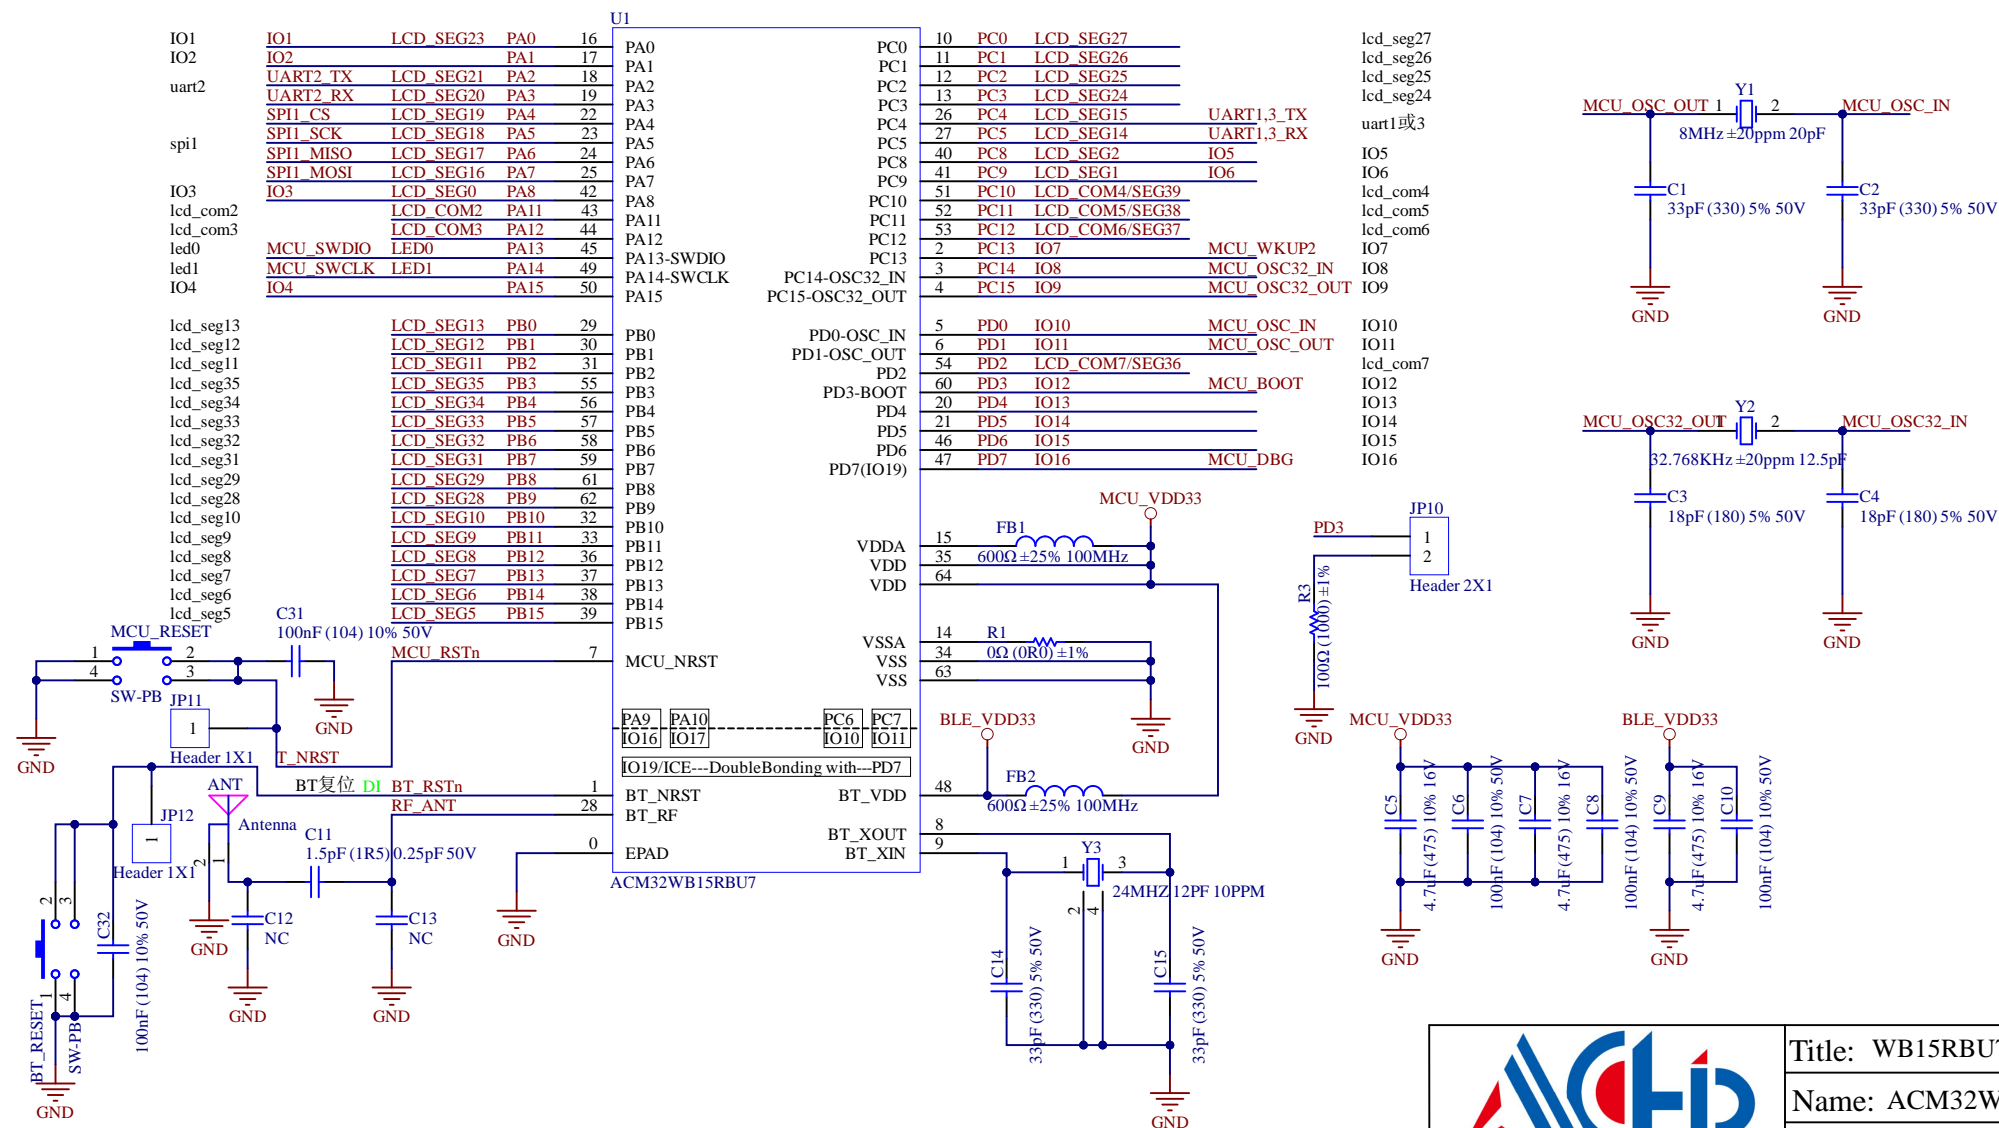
U1

IO1 IO1 LCD_SEG23 PA0 16 PA0
IO2 IO2 PA1 17 PA1
uart2 UART2_TX LCD_SEG21 PA2 18 PA2
UART2_RX LCD_SEG20 PA3 19 PA3
SPI1_CS LCD_SEG19 PA4 22 PA4
spi1 SPI1_SCK LCD_SEG18 PA5 23 PA5
SPI1_MISO LCD_SEG17 PA6 24 PA6
SPI1_MOSI LCD_SEG16 PA7 25 PA7
IO3 IO3 LCD_SEG0 PA8 42 PA8
lcd_com2 LCD_COM2 PA11 43 PA11
lcd_com3 LCD_COM3 PA12 44 PA12
led0 MCU_SWDIO LED0 PA13 45 PA13-SWDIO
led1 MCU_SWCLK LED1 PA14 49 PA14-SWCLK
IO4 IO4 PA15 50 PA15

lcd_seg13 LCD_SEG13 PB0 29 PB0
lcd_seg12 LCD_SEG12 PB1 30 PB1
lcd_seg11 LCD_SEG11 PB2 31 PB2
lcd_seg35 LCD_SEG35 PB3 55 PB3
lcd_seg34 LCD_SEG34 PB4 56 PB4
lcd_seg33 LCD_SEG33 PB5 57 PB5
lcd_seg32 LCD_SEG32 PB6 58 PB6
lcd_seg31 LCD_SEG31 PB7 59 PB7
lcd_seg29 LCD_SEG29 PB8 61 PB8
lcd_seg28 LCD_SEG28 PB9 62 PB9
lcd_seg10 LCD_SEG10 PB10 32 PB10
lcd_seg9 LCD_SEG9 PB11 33 PB11
lcd_seg8 LCD_SEG8 PB12 36 PB12
lcd_seg7 LCD_SEG7 PB13 37 PB13
lcd_seg6 LCD_SEG6 PB14 38 PB14
lcd_seg5 LCD_SEG5 PB15 39 PB15

PC0 10 PC0 LCD_SEG27 lcd_seg27
PC1 11 PC1 LCD_SEG26 lcd_seg26
PC2 12 PC2 LCD_SEG25 lcd_seg25
PC3 13 PC3 LCD_SEG24 lcd_seg24
PC4 26 PC4 LCD_SEG15 UART1,3_TX
PC5 27 PC5 LCD_SEG14 UART1,3_RX uart1或3
PC8 40 PC8 LCD_SEG2 IO5 IO5
PC9 41 PC9 LCD_SEG1 IO6 IO6
PC10 51 PC10 LCD_COM4/SEG39 lcd_com4
PC11 52 PC11 LCD_COM5/SEG38 lcd_com5
PC12 53 PC12 LCD_COM6/SEG37 lcd_com6
PC13 2 PC13 IO7 MCU_WKUP2 IO7
PC14-OSC32_IN 3 PC14 IO8 MCU_OSC32_IN IO8
PC15-OSC32_OUT 4 PC15 IO9 MCU_OSC32_OUT IO9

PD0-OSC_IN 5 PD0 IO10 MCU_OSC_IN IO10
PD1-OSC_OUT 6 PD1 IO11 MCU_OSC_OUT IO11
PD2 54 PD2 LCD_COM7/SEG36 lcd_com7
PD3-BOOT 60 PD3 IO12 MCU_BOOT IO12
PD4 20 PD4 IO13 IO13
PD5 21 PD5 IO14 IO14
PD6 46 PD6 IO15 IO15
PD7(IO19) 47 PD7 IO16 MCU_DBG IO16

MCU_VDD33
FB1
VDDA 15
VDD 35 600Ω±25% 100MHz
VDD 64
R1
VSSA 14
VSS 34 0Ω (0R0) ±1%
VSS 63
GND

MCU_RESET
C31
100nF (104) 10% 50V
1 2
4 3
SW-PB
JP11
1
GND GND
Header 1X1
MCU_RSTn 7 MCU_NRST
T_NRST

PA9 PA10 PC6 PC7
IO16 IO17 IO10 IO11
IO19/ICE---DoubleBonding with---PD7

BLE_VDD33
FB2
BT复位 DI BT_RSTn 1 BT_NRST
ANT RF_ANT 28 BT_RF
Antenna
JP12
1
Header 1X1
C11
1.5pF (1R5) 0.25pF 50V
0 EPAD
BT_VDD 48 600Ω±25% 100MHz
BT_XOUT 8
BT_XIN 9
ACM32WB15RBU7
C12 NC
C13 NC
GND GND GND GND

C32 100nF (104) 10% 50V
BT_RESET
SW-PB
2 3
1 4
GND

Y3
1 3
24MHZ 12PF 10PPM
2 4
C14 33pF (330) 5% 50V
C15 33pF (330) 5% 50V
GND

MCU_OSC_OUT 1 Y1 2 MCU_OSC_IN
8MHz ±20ppm 20pF
C1 33pF (330) 5% 50V
C2 33pF (330) 5% 50V
GND GND

MCU_OSC32_OUT 1 Y2 2 MCU_OSC32_IN
32.768KHz ±20ppm 12.5pF
C3 18pF (180) 5% 50V
C4 18pF (180) 5% 50V
GND GND

PD3
JP10
1
2
Header 2X1
R3 100Ω (1000) ±1%
GND

MCU_VDD33
C5 4.7uF (475) 10% 16V
C6 100nF (104) 10% 50V
C7 4.7uF (475) 10% 16V
C8 100nF (104) 10% 50V
GND

BLE_VDD33
C9 4.7uF (475) 10% 16V
C10 100nF (104) 10% 50V
GND

Title: WB15RBU
Name: ACM32W